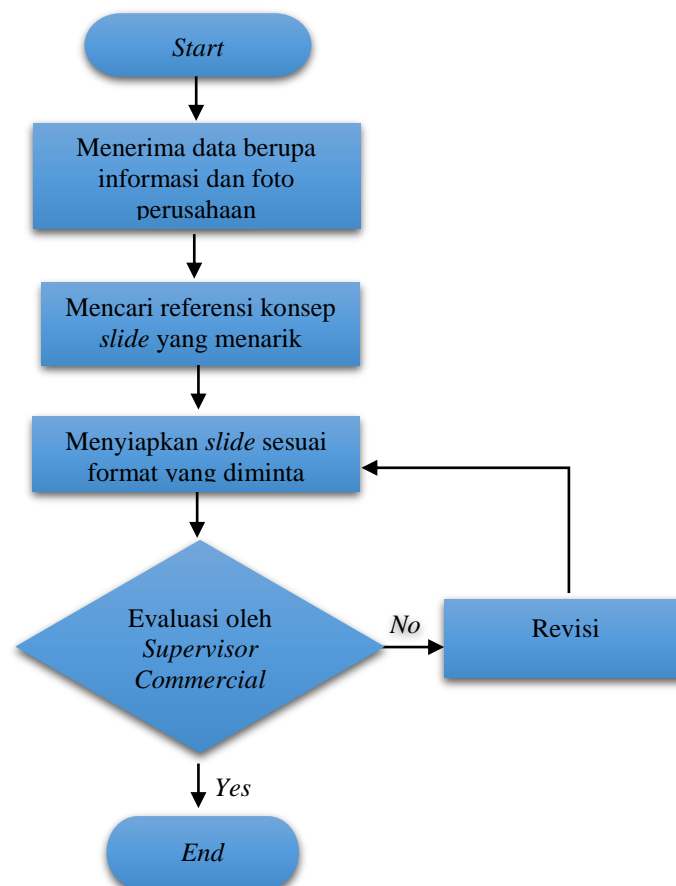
Start

Menerima data berupa informasi dan foto perusahaan

Mencari referensi konsep slide yang menarik

Menyiapkan slide sesuai format yang diminta

Evaluasi oleh Supervisor Commercial

No

Revisi

Yes

End